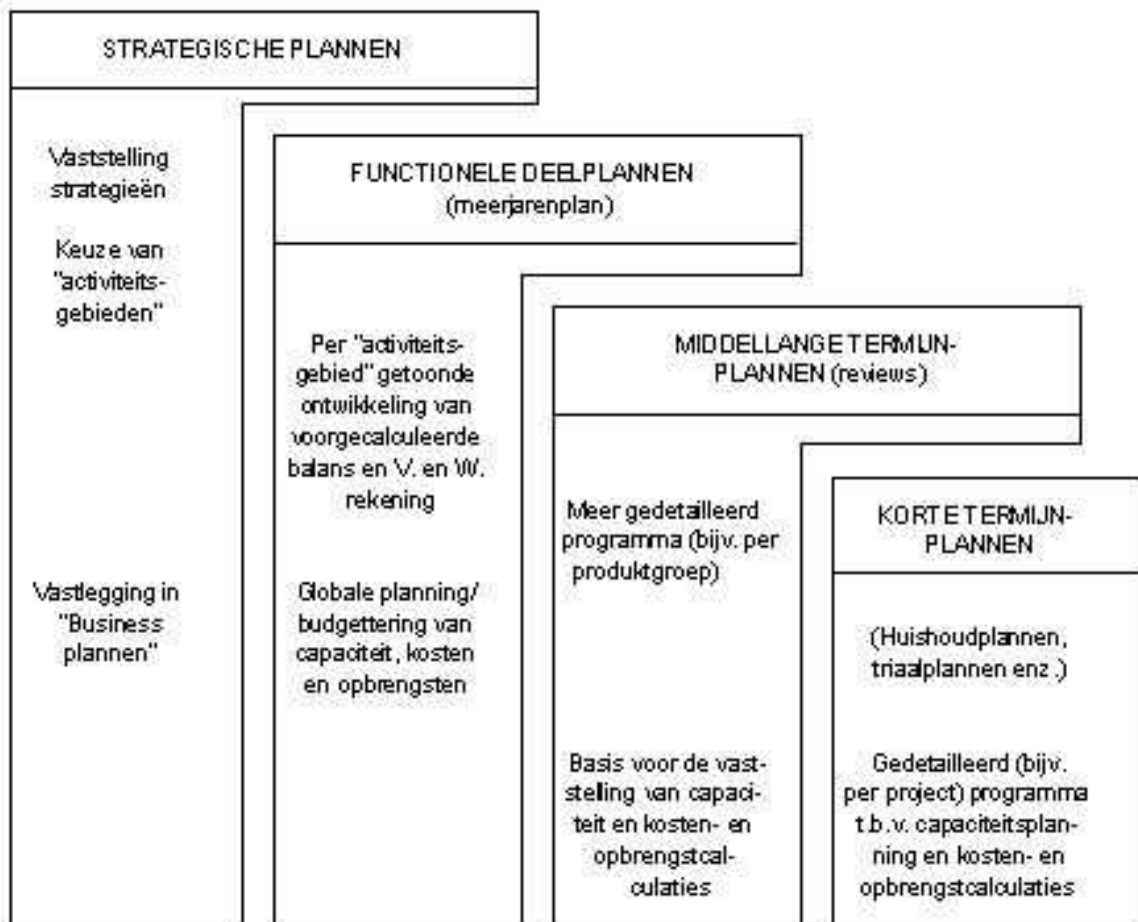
STRATEGISCHE PLANNEN

Vaststelling strategieën

Keuze van "activiteitsgebieden"

Vastlegging in "Business plannen"

FUNCTIONELE DEELPLANNEN (meerjarenplan)

Per "activiteitsgebied" getoonde ontwikkeling van voorgecalculeerde balans en V. en W. rekening

Globale planning/ budgettering van capaciteit, kosten en opbrengsten

MIDDELLANGE TERMIJN-PLANNEN (reviews)

Meer gedetailleerd programma (bijv. per produktgroep)

Basis voor de vaststelling van capaciteit en kosten- en opbrengstcalculaties

KORTE TERMIJN-PLANNEN

(Huishoudplannen, triaalplannen enz.)

Gedetailleerd (bijv. per project) programma t.b.v. capaciteitsplanning en kosten- en opbrengstcalculaties